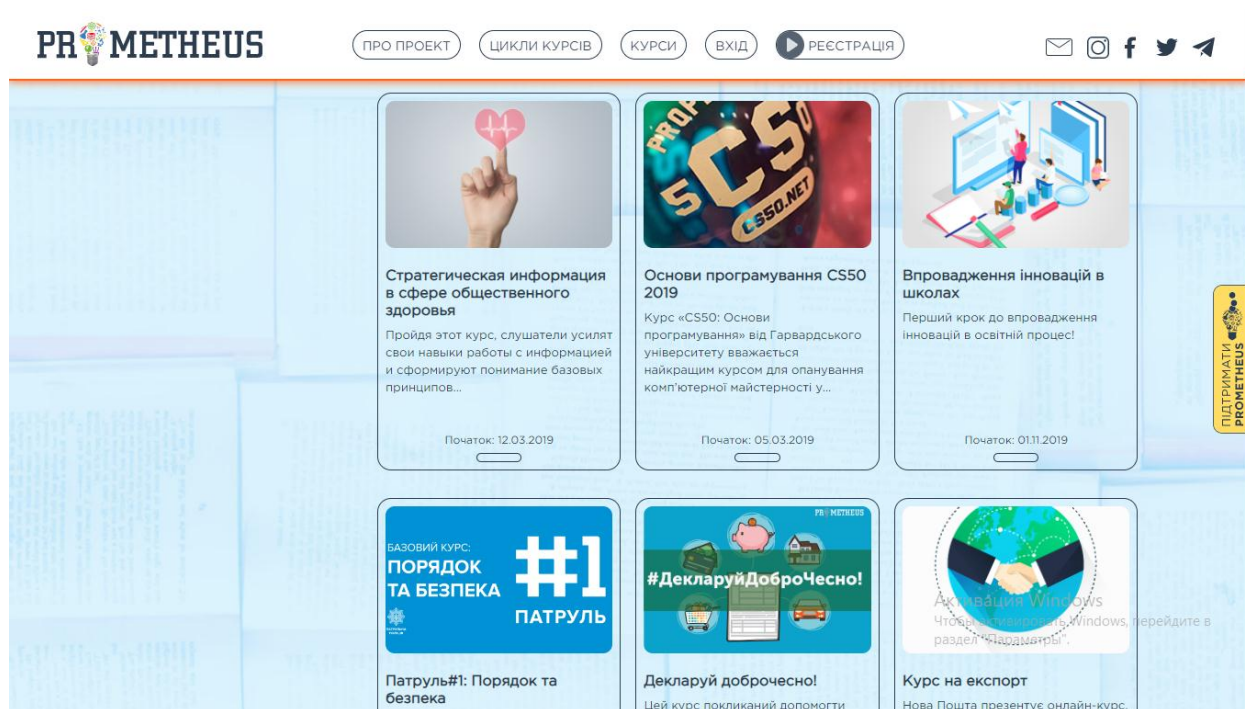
PROMETHEUS

ПРО ПРОЕКТ ЦИКЛИ КУРСІВ КУРСИ ВХІД РЕЄСТРАЦІЯ

CS50 CS50.NET

Стратегическая информация в сфере общественного здоровья

Пройдя этот курс, слушатели усилят свои навыки работы с информацией и сформируют понимание базовых принципов...

Початок: 12.03.2019

Основи програмування CS50 2019

Курс «CS50: Основи програмування» від Гарвардського університету вважається найкращим курсом для опанування комп'ютерної майстерності у...

Початок: 05.03.2019

Впровадження інновацій в школах

Перший крок до впровадження інновацій в освітній процес!

Початок: 01.11.2019

ПІДТРИМАТИ PROMETHEUS

БАЗОВИЙ КУРС: ПОРЯДОК ТА БЕЗПЕКА #1 ПАТРУЛЬ

Патруль#1: Порядок та безпека

PROMETHEUS

#ДекларуйДоброЧесно!

Декларуй доброчесно!

Цей курс покликаний допомогти

Курс на експорт

Нова Пошта презентує онлайн-курс

Активация Windows
Чтобы активировать Windows, перейдите в раздел "Параметры".